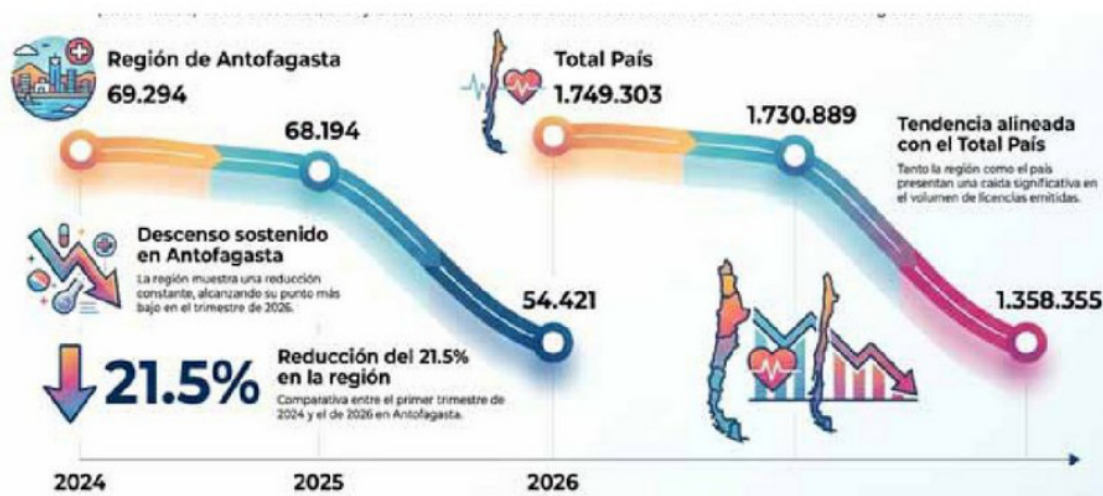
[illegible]

Región de Antofagasta
69.294

68.194

Total País
1.749.303

1.730.889

Tendencia alineada con el Total País
Tanto la región como el país presentan una caída significativa en el volumen de licencias emitidas.

Descenso sostenido en Antofagasta
La región muestra una reducción constante, alcanzando su punto más bajo en el trimestre de 2026.

54.421

1.358.355

21.5%

Reducción del 21.5% en la región
Comparativa entre el primer trimestre de 2024 y el de 2026 en Antofagasta.

2024 2025 2026